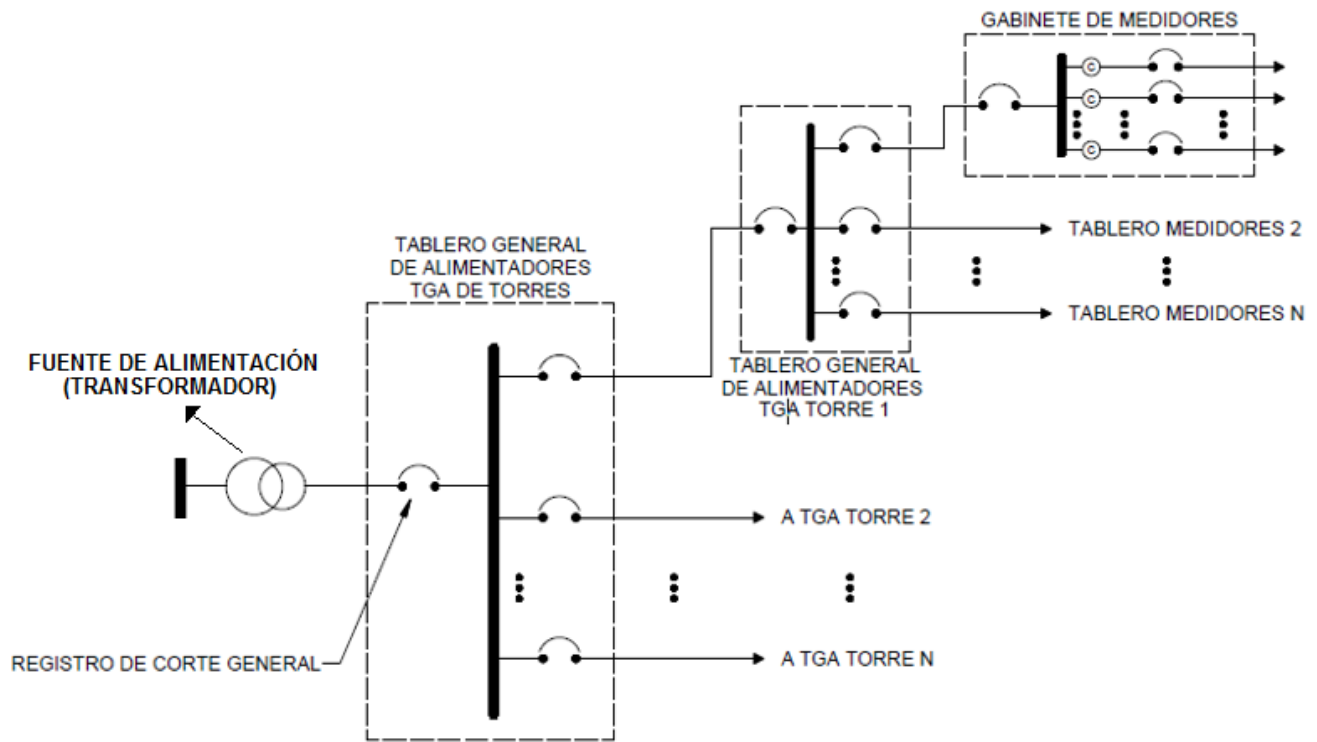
GABINETE DE MEDIDORES

©
©
©

TABLERO MEDIDORES 2

TABLERO MEDIDORES N

TABLERO GENERAL DE ALIMENTADORES TGA DE TORRES

TABLERO GENERAL DE ALIMENTADORES TGA TORRE 1

FUENTE DE ALIMENTACIÓN (TRANSFORMADOR)

A TGA TORRE 2

REGISTRO DE CORTE GENERAL

A TGA TORRE N